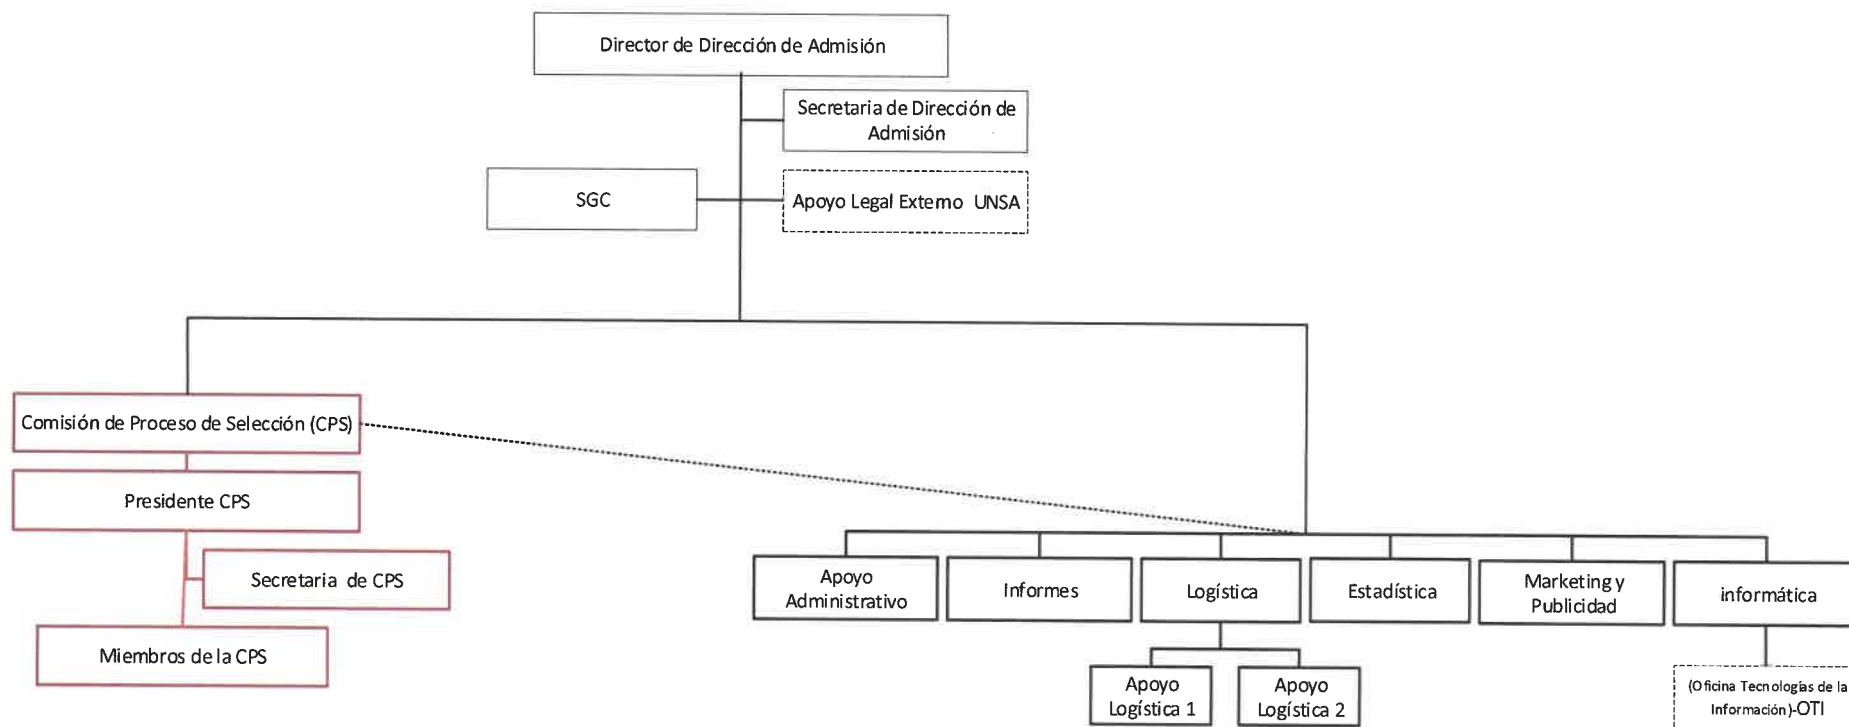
Director de Dirección de Admisión

Secretaria de Dirección de Admisión

SGC

Apoyo Legal Externo UNSA

Comisión de Proceso de Selección (CPS)

Presidente CPS

Secretaria de CPS

Miembros de la CPS

Apoyo Administrativo

Informes

Logística

Estadística

Marketing y Publicidad

informática

Apoyo Logística 1

Apoyo Logística 2

(Oficina Tecnologías de la Información)-OTI